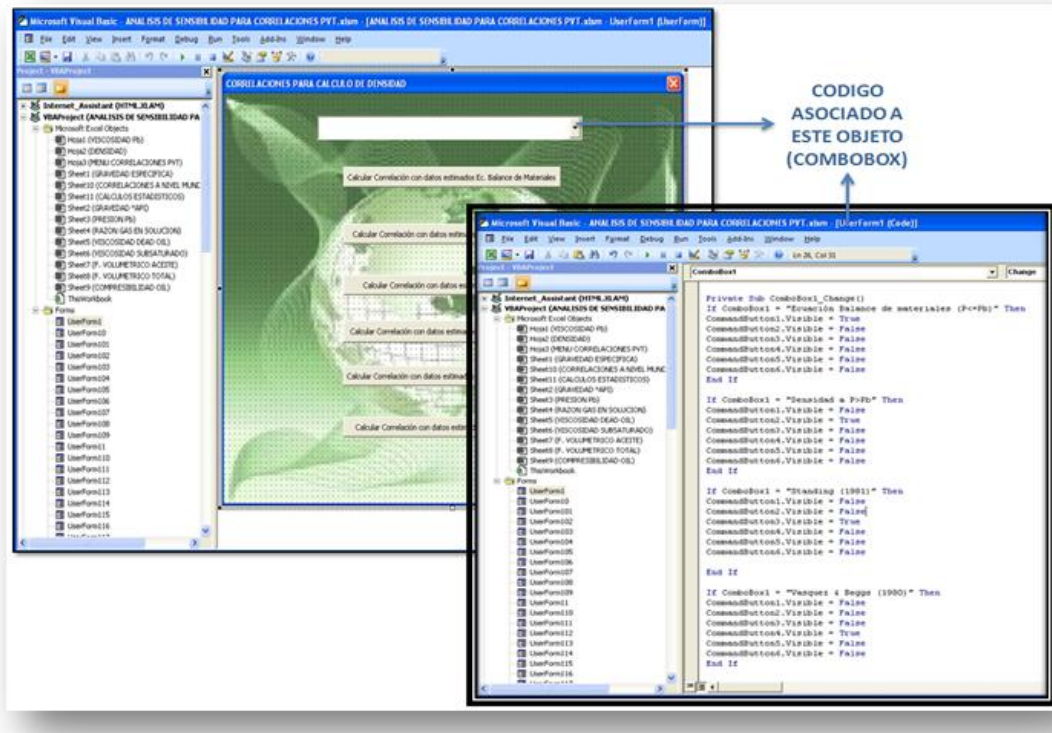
Microsoft Visual Basic - ANALISIS DE SENSIBILIDAD PARA CORRELACIONES PVT.xlsm - [ANALISIS DE SENSIBILIDAD PARA CORRELACIONES PVT.xlsm - UserForm1 (UserForm)]

File Edit View Insert Format Debug Run Tools Add-Ins Window Help

Project - VBAProject

Internet_Assistant (HTML.XLAM)
VBAProject (ANALISIS DE SENSIBILIDAD PA
Microsoft Excel Objects
Hoja1 (VISCOSIDAD Pb)
Hoja2 (DENSIDAD)
Hoja3 (MENU CORRELACIONES PVT)
Sheet1 (GRAVEDAD ESPECIFICA)
Sheet10 (CORRELACIONES A NIVEL MUND
Sheet11 (CALCULOS ESTADISTICOS)
Sheet2 (GRAVEDAD °API)
Sheet3 (PRESION Pb)
Sheet4 (RAZON GAS EN SOLUCION)
Sheet5 (VISCOSIDAD DEAD OIL)
Sheet6 (VISCOSIDAD SUBSATURADO)
Sheet7 (F. VOLUMETRICO ACEITE)
Sheet8 (F. VOLUMETRICO TOTAL)
Sheet9 (COMPRESIBILIDAD OIL)
ThisWorkbook
Forms
UserForm1
UserForm10
UserForm101
UserForm102
UserForm103
UserForm104
UserForm105
UserForm106
UserForm107
UserForm108
UserForm109
UserForm11
UserForm110
UserForm111
UserForm112
UserForm113
UserForm114
UserForm115
UserForm116

CORRELACIONES PARA CALCULO DE DENSIDAD

Calcular Correlación con datos estimados Ec. Balance de Materiales
Calcular Correlación con datos estima
Calcular Correlación con datos est
Calcular Correlación con datos estima
Calcular Correlación con datos estimad
Calcular Correlación con datos estim

CODIGO ASOCIADO A ESTE OBJETO (COMBOBOX)

Microsoft Visual Basic - ANALISIS DE SENSIBILIDAD PARA CORRELACIONES PVT.xlsm - [UserForm1 (Code)]

File Edit View Insert Format Debug Run Tools Add-Ins Window Help
Ln 26, Col 31

ComboBox1
Change

Private Sub ComboBox1_Change()
If ComboBox1 = "Ecuacion Balance de materiales (P<=Pb)" Then
CommandButton1.Visible = True
CommandButton2.Visible = False
CommandButton3.Visible = False
CommandButton4.Visible = False
CommandButton5.Visible = False
CommandButton6.Visible = False
End If

If ComboBox1 = "Densidad a P>Pb" Then
CommandButton1.Visible = False
CommandButton2.Visible = True
CommandButton3.Visible = False
CommandButton4.Visible = False
CommandButton5.Visible = False
CommandButton6.Visible = False
End If

If ComboBox1 = "Standing (1981)" Then
CommandButton1.Visible = False
CommandButton2.Visible = False
CommandButton3.Visible = True
CommandButton4.Visible = False
CommandButton5.Visible = False
CommandButton6.Visible = False

End If

If ComboBox1 = "Vasquez & Beggs (1980)" Then
CommandButton1.Visible = False
CommandButton2.Visible = False
CommandButton3.Visible = False
CommandButton4.Visible = True
CommandButton5.Visible = False
CommandButton6.Visible = False
End If